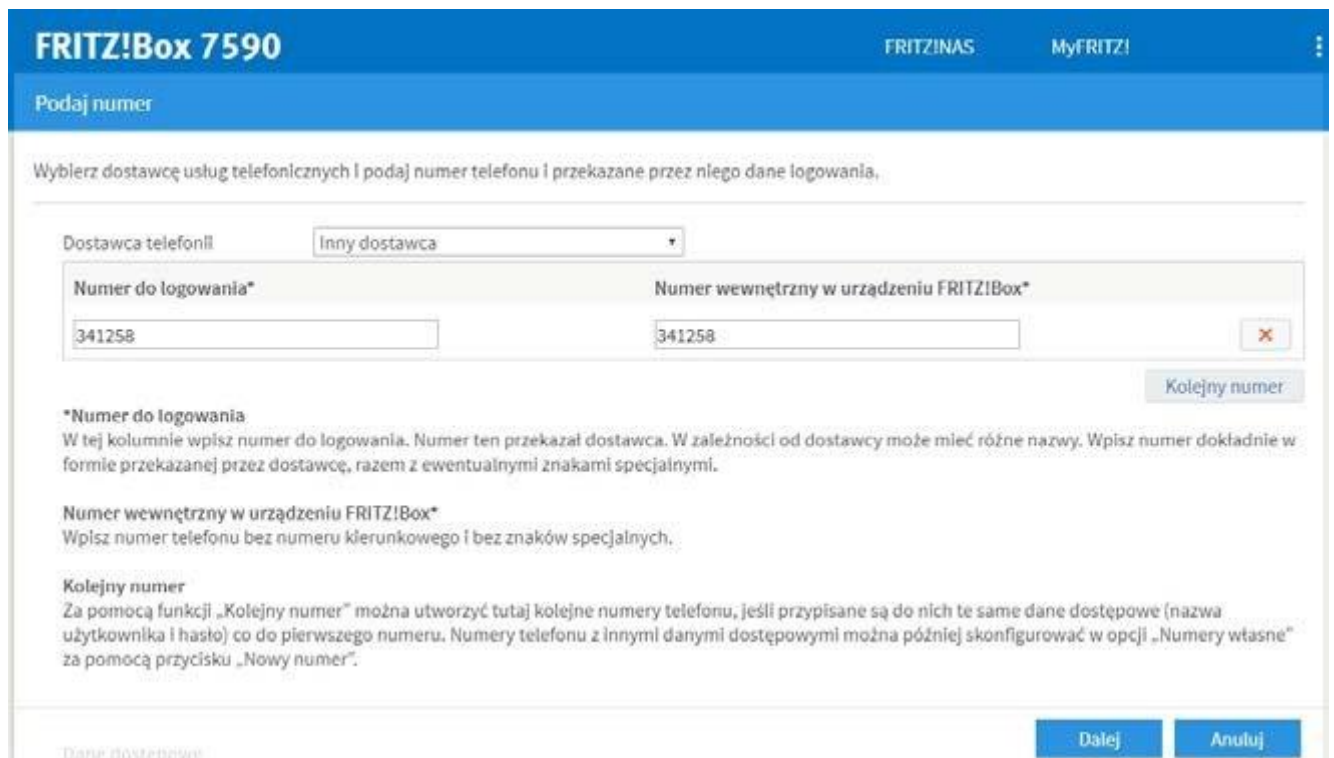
FRITZ!Box 7590

FRITZ!NAS

MyFRITZ!

Podaj numer

Wybierz dostawcę usług telefonicznych i podaj numer telefonu i przekazane przez niego dane logowania.

Dostawca telefonii

Inny dostawca

| Numer do logowania* | Numer wewnętrzny w urządzeniu FRITZ!Box* | |
|---|---|---|
| 341258 | 341258 | × |

Kolejny numer

*Numer do logowania
W tej kolumnie wpisz numer do logowania. Numer ten przekazał dostawca. W zależności od dostawcy może mieć różne nazwy. Wpisz numer dokładnie w formie przekazanej przez dostawcę, razem z ewentualnymi znakami specjalnymi.

Numer wewnętrzny w urządzeniu FRITZ!Box*
Wpisz numer telefonu bez numeru kierunkowego i bez znaków specjalnych.

Kolejny numer
Za pomocą funkcji „Kolejny numer" można utworzyć tutaj kolejne numery telefonu, jeśli przypisane są do nich te same dane dostępowe (nazwa użytkownika i hasło) co do pierwszego numeru. Numery telefonu z innymi danymi dostępowymi można później skonfigurować w opcji „Numery własne" za pomocą przycisku „Nowy numer".

Dane dostępowe

Dalej

Anuluj